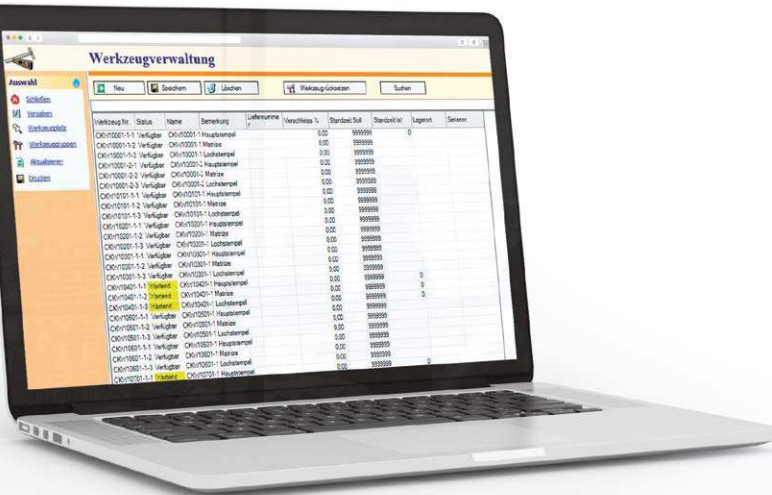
Werkzeugverwaltung

Auswahl

Schließen

Hinzufügen

Werkzeugplatz

Werkzeuggruppen

Aktualisieren

Drucken

Neu | Speichern | Löschen | Werkzeug rücksetzen | Suchen

| Werkzeug Nr. | Status | Name | Bemerkung | Liefernummer | Verschleiss % | Standzeit Soll | Standzeit Ist | Lagerort | Serien |
|---|---|---|---|---|---|---|---|---|---|
| CKV10001-1-1 | Verfügbar | CKV10001-1 | Hauptstempel | | 0,00 | 999999 | 0 | | |
| CKV10001-1-2 | Verfügbar | CKV10001-1 | Matrize | | 0,00 | 999999 | | | |
| CKV10001-1-3 | Verfügbar | CKV10001-1 | Lochstempel | | 0,00 | 999999 | | | |
| CKV10001-2-1 | Verfügbar | CKV10001-2 | Hauptstempel | | 0,00 | 999999 | | | |
| CKV10001-2-2 | Verfügbar | CKV10001-2 | Matrize | | 0,00 | 999999 | | | |
| CKV10001-2-3 | Verfügbar | CKV10001-2 | Lochstempel | | 0,00 | 999999 | | | |
| CKV10101-1-1 | Verfügbar | CKV10101-1 | Hauptstempel | | 0,00 | 999999 | | | |
| CKV10101-1-2 | Verfügbar | CKV10101-1 | Matrize | | 0,00 | 999999 | | | |
| CKV10101-1-3 | Verfügbar | CKV10101-1 | Lochstempel | | 0,00 | 999999 | | | |
| CKV10201-1-1 | Verfügbar | CKV10201-1 | Hauptstempel | | 0,00 | 999999 | | | |
| CKV10201-1-2 | Verfügbar | CKV10201-1 | Matrize | | 0,00 | 999999 | | | |
| CKV10201-1-3 | Verfügbar | CKV10201-1 | Lochstempel | | 0,00 | 999999 | | | |
| CKV10301-1-1 | Verfügbar | CKV10301-1 | Hauptstempel | | 0,00 | 999999 | | | |
| CKV10301-1-2 | Verfügbar | CKV10301-1 | Matrize | | 0,00 | 999999 | | | |
| CKV10301-1-3 | Verfügbar | CKV10301-1 | Lochstempel | | 0,00 | 999999 | | | |
| CKV10401-1-1 | Wartend | CKV10401-1 | Hauptstempel | | 0,00 | 999999 | 0 | | |
| CKV10401-1-2 | Wartend | CKV10401-1 | Matrize | | 0,00 | 999999 | 0 | | |
| CKV10401-1-3 | Wartend | CKV10401-1 | Lochstempel | | 0,00 | 999999 | | | |
| CKV10501-1-1 | Verfügbar | CKV10501-1 | Hauptstempel | | 0,00 | 999999 | | | |
| CKV10501-1-2 | Verfügbar | CKV10501-1 | Matrize | | 0,00 | 999999 | | | |
| CKV10501-1-3 | Verfügbar | CKV10501-1 | Lochstempel | | 0,00 | 999999 | | | |
| CKV10601-1-1 | Verfügbar | CKV10601-1 | Hauptstempel | | 0,00 | 999999 | | | |
| CKV10601-1-2 | Verfügbar | CKV10601-1 | Matrize | | 0,00 | 999999 | | | |
| CKV10601-1-3 | Verfügbar | CKV10601-1 | Lochstempel | | 0,00 | 999999 | 0 | | |
| CKV10701-1-1 | Wartend | CKV10701-1 | Hauptstempel | | 0,00 | 999999 | | | |